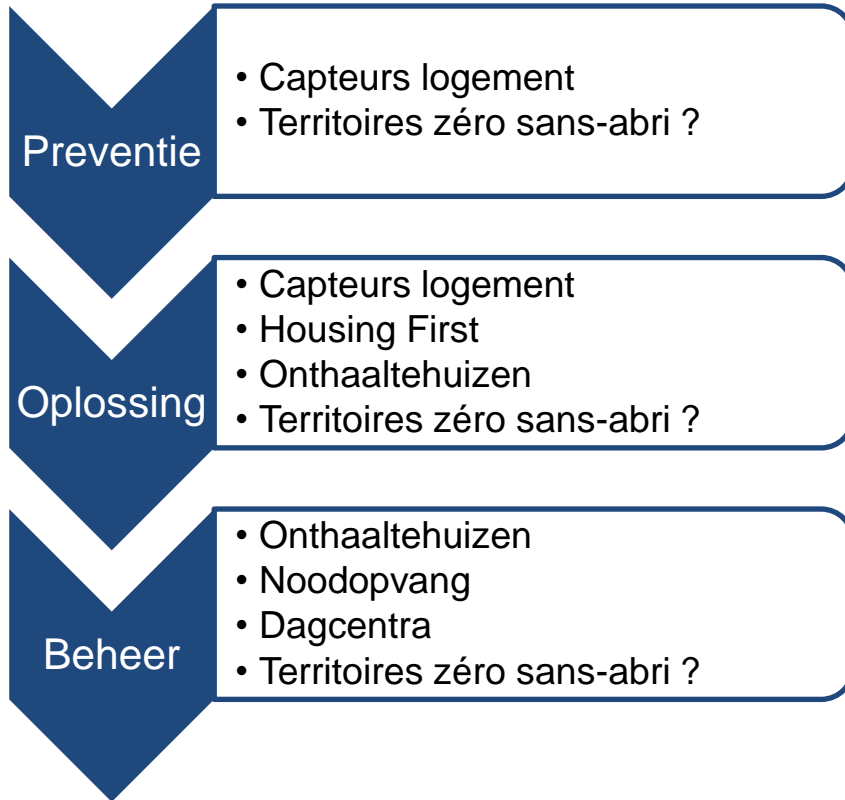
Preventie

• Capteurs logement
• Territoires zéro sans-abri ?

Oplossing

• Capteurs logement
• Housing First
• Onthaaltehuizen
• Territoires zéro sans-abri ?

Beheer

• Onthaaltehuizen
• Noodopvang
• Dagcentra
• Territoires zéro sans-abri ?